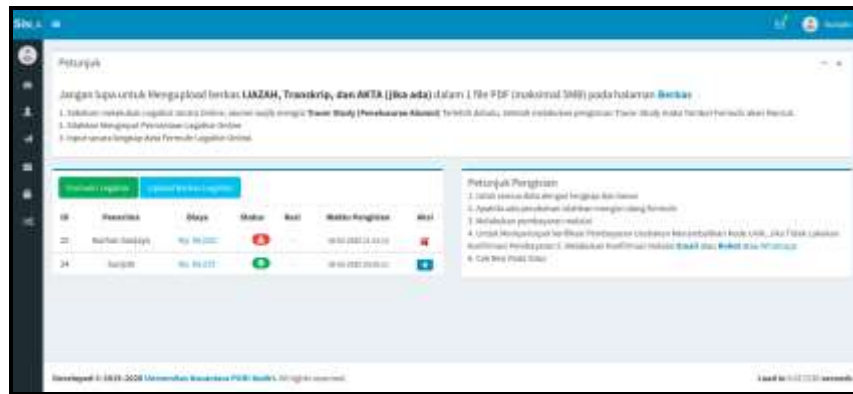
SiLA ≡

Petunjuk

Jangan lupa untuk Mengupload berkas IJAZAH, Transkrip, dan AKTA (jika ada) dalam 1 file PDF (maksimal 5MB) pada halaman Berkas

1. Sebelum melakukan Legalisir secara Online, alumni wajib mengisi Tracer Study (Penelusuran Alumni) terlebih dahulu. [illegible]
2. Silahkan Mengisi Permintaan Legalisir Online
3. Input secara lengkap data Formulir Legalisir Online

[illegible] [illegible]

| ID | Penerima | Biaya | Status | Resi | Waktu Pengiriman | Aksi |
|---|---|---|---|---|---|---|
| 25 | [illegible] | Rp. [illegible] | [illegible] | - | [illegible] | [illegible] |
| 24 | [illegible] | Rp. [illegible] | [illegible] | - | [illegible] | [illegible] |

Petunjuk Pengiriman
1. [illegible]
2. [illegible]
3. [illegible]
4. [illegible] Email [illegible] Bukti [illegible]
5. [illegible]

Developed © 2019-2020 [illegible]. All rights reserved.

Load in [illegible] seconds